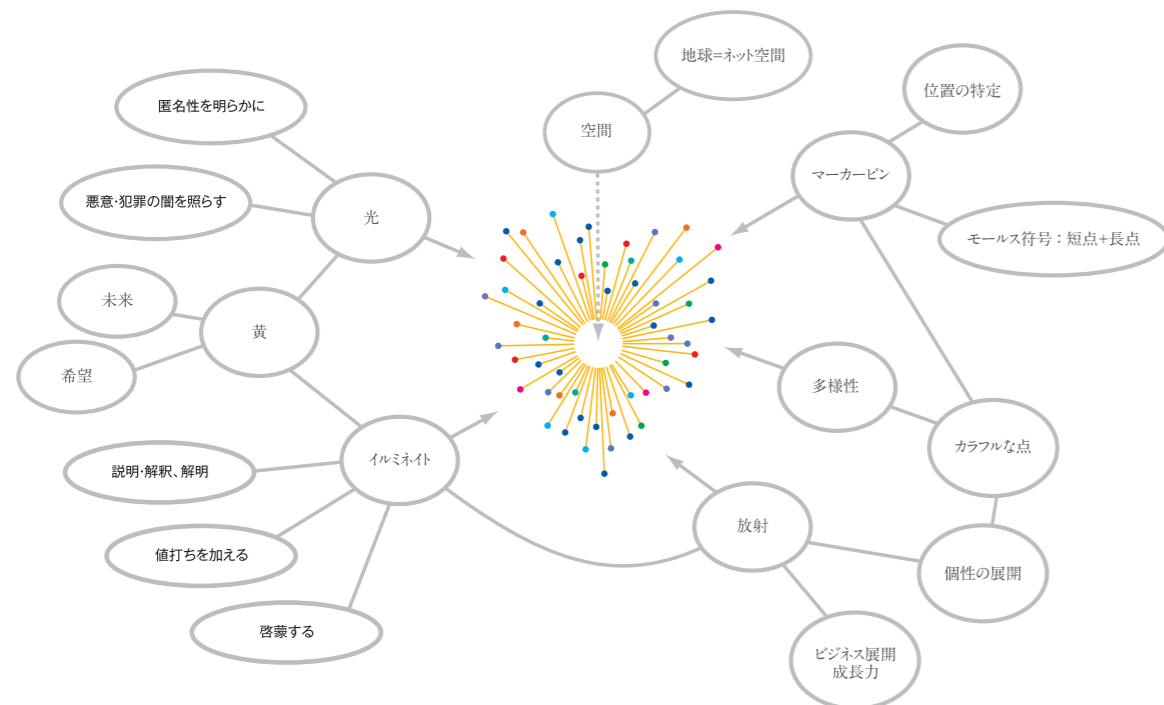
地球=ネット空間

空間

位置の特定

匿名性を明らかに

マーカーピン

悪意・犯罪の闇を照らす

光

モールス符号：短点+長点

未来

黄

希望

多様性

カラフルな点

イルミネイト

説明・解釈、解明

放射

個性の展開

値打ちを加える

啓蒙する

ビジネス展開
成長力